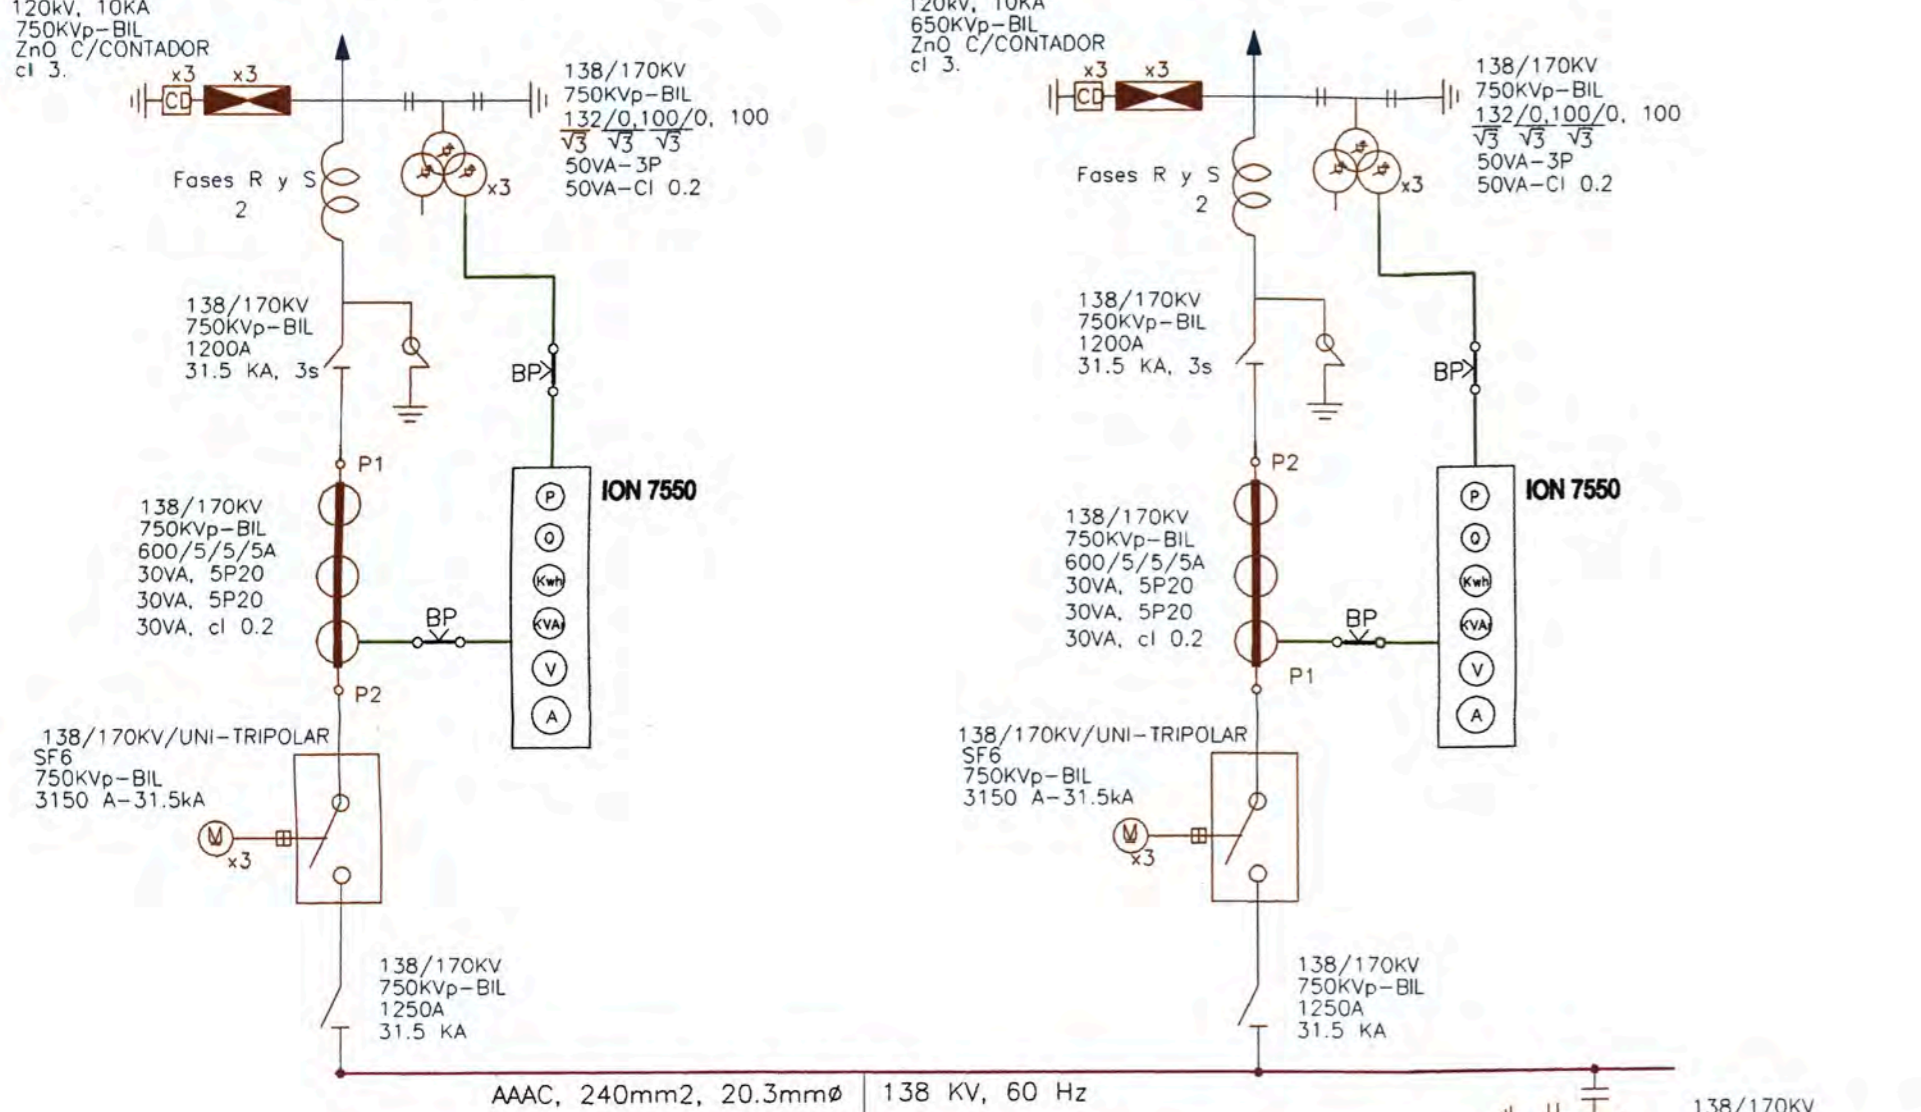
120kV, 10KA
750KVp-BIL
ZnO C/CONTADOR
cl 3.

x3 x3
CD

138/170KV
750KVp-BIL
$\frac{132}{\sqrt{3}}/\frac{0,100}{\sqrt{3}}/\frac{0,100}{\sqrt{3}}$
50VA-3P
50VA-Cl 0.2

x3

Fases R y S
2

138/170KV
750KVp-BIL
1200A
31.5 KA, 3s

BP

P1

ION 7550

P
O
Kwh
KVAr
V
A

138/170KV
750KVp-BIL
600/5/5/5A
30VA, 5P20
30VA, 5P20
30VA, cl 0.2

BP

P2

138/170KV/UNI-TRIPOLAR
SF6
750KVp-BIL
3150 A-31.5kA

M
x3

138/170KV
750KVp-BIL
1250A
31.5 KA

120kV, 10KA
650KVp-BIL
ZnO C/CONTADOR
cl 3.

x3 x3
CD

138/170KV
750KVp-BIL
$\frac{132}{\sqrt{3}}/\frac{0,100}{\sqrt{3}}/\frac{0,100}{\sqrt{3}}$
50VA-3P
50VA-Cl 0.2

x3

Fases R y S
2

138/170KV
750KVp-BIL
1200A
31.5 KA, 3s

BP

P2

ION 7550

P
O
Kwh
KVAr
V
A

138/170KV
750KVp-BIL
600/5/5/5A
30VA, 5P20
30VA, 5P20
30VA, cl 0.2

BP

P1

138/170KV/UNI-TRIPOLAR
SF6
750KVp-BIL
3150 A-31.5kA

M
x3

138/170KV
750KVp-BIL
1250A
31.5 KA

AAAC, 240mm2, 20.3mmø | 138 KV, 60 Hz

138/170KV